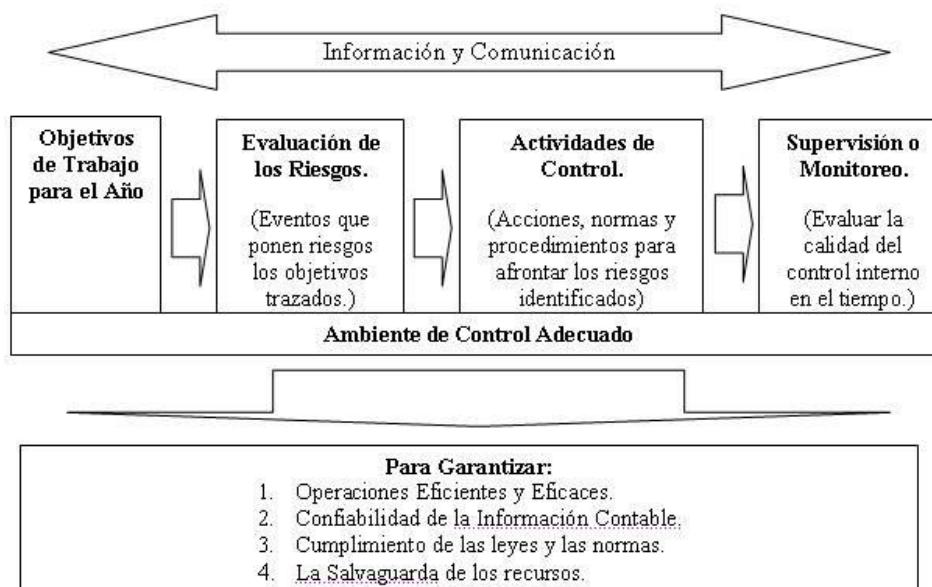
Información y Comunicación

Objetivos de Trabajo para el Año

Evaluación de los Riesgos.

(Eventos que ponen riesgos los objetivos trazados.)

Actividades de Control.

(Acciones, normas y procedimientos para afrontar los riesgos identificados)

Supervisión o Monitoreo.

(Evaluar la calidad del control interno en el tiempo.)

Ambiente de Control Adecuado

Para Garantizar:
1. Operaciones Eficientes y Eficaces.
2. Confiabilidad de la Información Contable.
3. Cumplimiento de las leyes y las normas.
4. La Salvaguarda de los recursos.